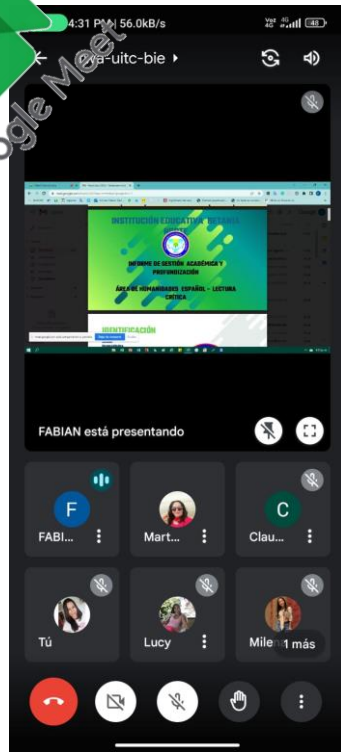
4:31 PM | 56.0kB/s
Google Meet
ova-uitc-bie ▸
INSTITUCIÓN EDUCATIVA BETANIA
INFORME DE GESTIÓN ACADÉMICA Y PROFUNDIZACIÓN
ÁREA DE HUMANIDADES ESPAÑOL – LECTURA CRÍTICA
IDENTIFICACIÓN
FABIAN está presentando
F
FABI...
Mart...
C
Clau...
Tú
Lucy
Milen
1 más